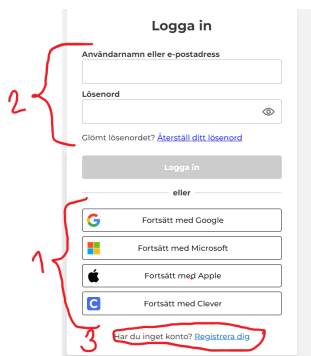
Logga in

Användarnamn eller e-postadress

Lösenord

Glömt lösenordet? Återställ ditt lösenord

Logga in

eller

Fortsätt med Google

Fortsätt med Microsoft

Fortsätt med Apple

Fortsätt med Clever

Har du inget konto? Registrera dig

2

1

3